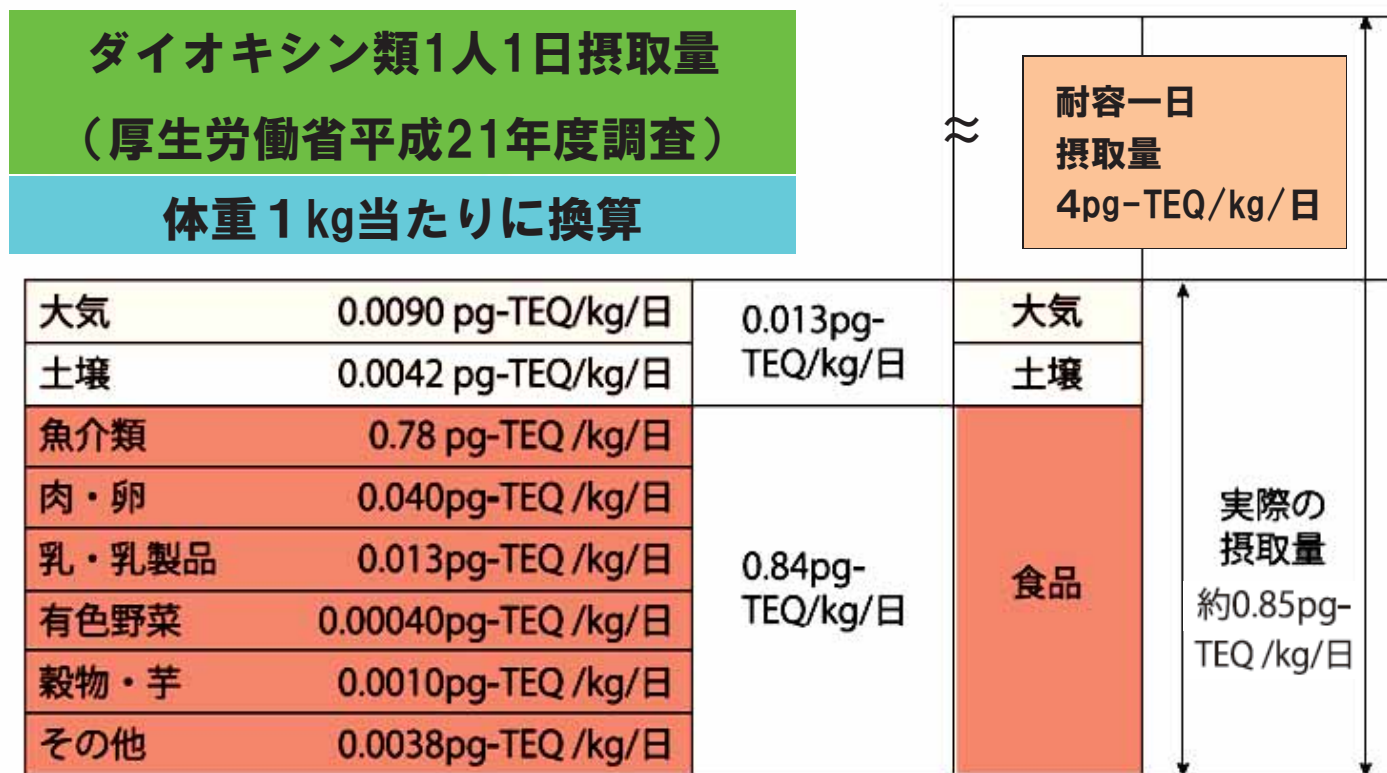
ダイオキシン類1人1日摂取量
（厚生労働省平成21年度調査）
体重１kg当たりに換算

≈

耐容一日
摂取量
4pg-TEQ/kg/日

| 大気 | 0.0090 pg-TEQ/kg/日 | 0.013pg-TEQ/kg/日 | 大気 |
|---|---|---|---|
| 土壌 | 0.0042 pg-TEQ/kg/日 | | 土壌 |
| 魚介類 | 0.78 pg-TEQ /kg/日 | 0.84pg-TEQ/kg/日 | 食品 |
| 肉・卵 | 0.040pg-TEQ /kg/日 | | |
| 乳・乳製品 | 0.013pg-TEQ /kg/日 | | |
| 有色野菜 | 0.00040pg-TEQ /kg/日 | | |
| 穀物・芋 | 0.0010pg-TEQ /kg/日 | | |
| その他 | 0.0038pg-TEQ /kg/日 | | |

実際の
摂取量
約0.85pg-TEQ /kg/日